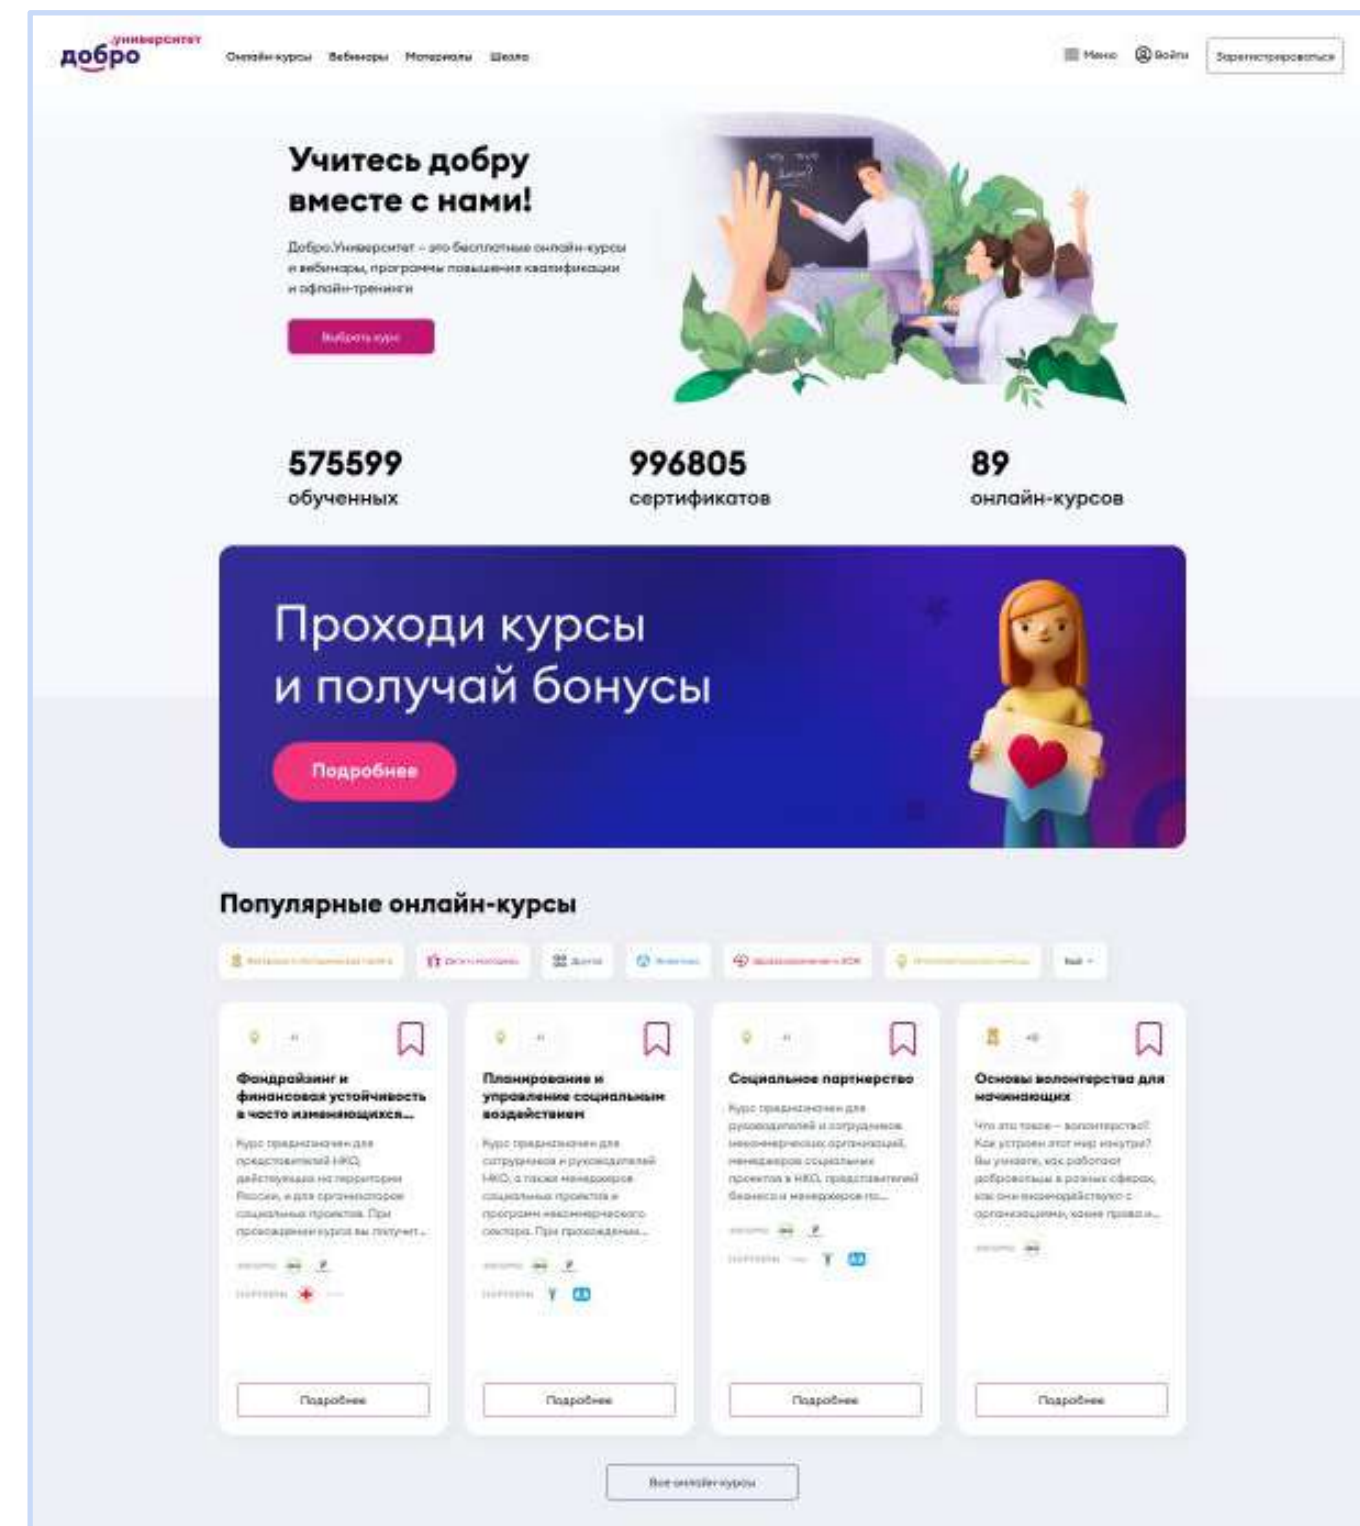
добро университет

Онлайн-курсы Вебинары Материалы Школа

Меню Войти Зарегистрироваться

Учитесь добру вместе с нами!

Добро.Университет – это бесплатные онлайн-курсы и вебинары, программы повышения квалификации и офлайн-тренинги

Выбрать курс

575599
обученных

996805
сертификатов

89
онлайн-курсов

Проходи курсы и получай бонусы

Подробнее

Популярные онлайн-курсы

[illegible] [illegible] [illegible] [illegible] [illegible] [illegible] Ещё

Фандрайзинг и финансовая устойчивость в часто изменяющихся...

Курс предназначен для представителей НКО, действующих на территории России, и для организаторов социальных проектов. При прохождении курса вы получит...

Подробнее

Планирование и управление социальным воздействием

Курс предназначен для сотрудников и руководителей НКО, а также менеджеров социальных проектов и программ некоммерческого сектора. При прохождении...

Подробнее

Социальное партнерство

Курс предназначен для руководителей и сотрудников некоммерческих организаций, менеджеров социальных проектов в НКО, представителей бизнеса и менеджеров по...

Подробнее

Основы волонтерства для начинающих

Что это такое – волонтерство? Как устроен этот мир изнутри? Вы узнаете, как работают добровольцы в разных сферах, как они взаимодействуют с организациями, какие права и...

Подробнее

Все онлайн-курсы